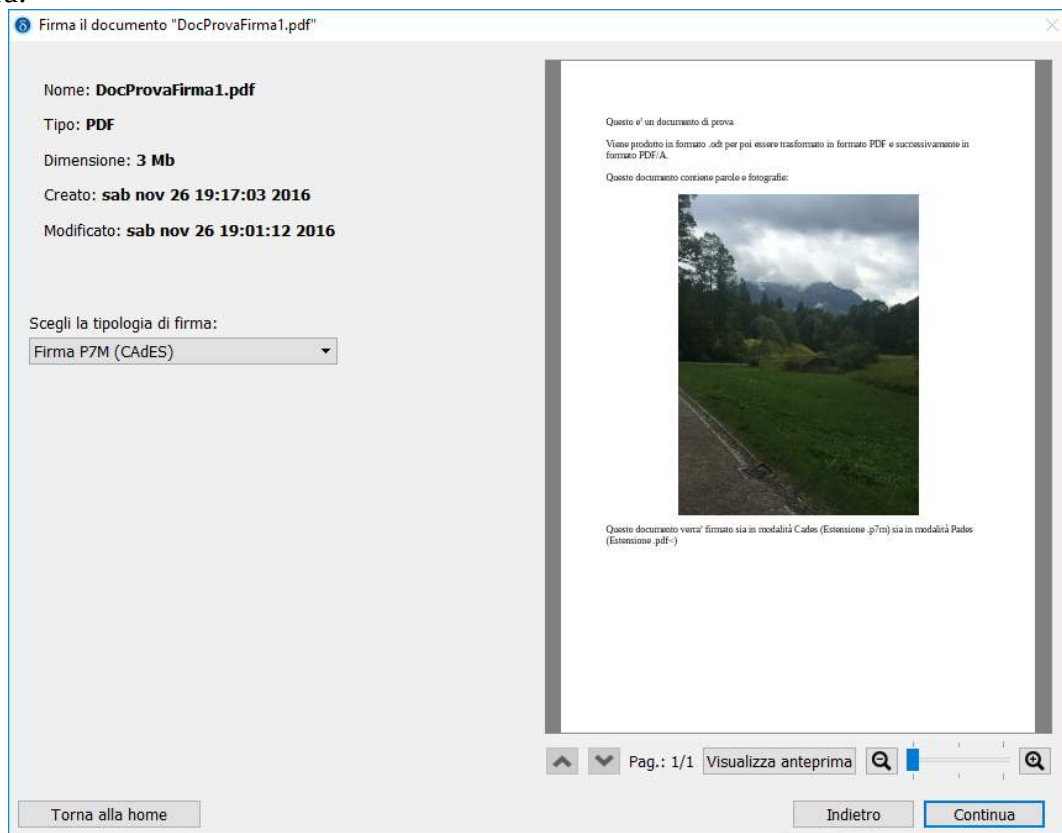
Firma il documento "DocProvaFirma1.pdf"

Nome: DocProvaFirma1.pdf

Tipo: PDF

Dimensione: 3 Mb

Creato: sab nov 26 19:17:03 2016

Modificato: sab nov 26 19:01:12 2016

Scegli la tipologia di firma:

Firma P7M (CAdES)

Questo e' un documento di prova

Viene prodotto in formato .odt per poi essere trasformato in formato PDF e successivamente in formato PDF/A.

Questo documento contiene parole e fotografie:

Questo documento verra' firmato sia in modalità Cades (Estensione .p7m) sia in modalità Pades (Estensione .pdf~)

Pag.: 1/1 Visualizza anteprima

Torna alla home

Indietro

Continua